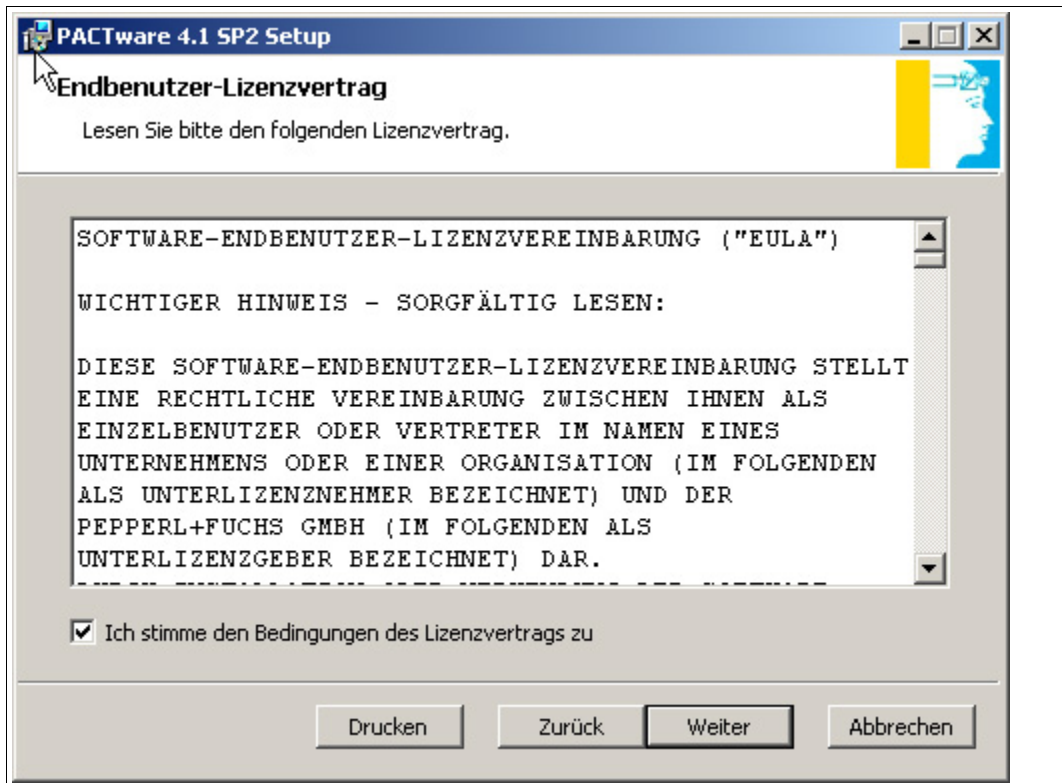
PACTware 4.1 SP2 Setup

Endbenutzer-Lizenzvertrag

Lesen Sie bitte den folgenden Lizenzvertrag.

SOFTWARE-ENDBENUTZER-LIZENZVEREINBARUNG ("EULA")

WICHTIGER HINWEIS - SORGFÄLTIG LESEN:

DIESE SOFTWARE-ENDBENUTZER-LIZENZVEREINBARUNG STELLT EINE RECHTLICHE VEREINBARUNG ZWISCHEN IHNEN ALS EINZELBENUTZER ODER VERTRETER IM NAMEN EINES UNTERNEHMENS ODER EINER ORGANISATION (IM FOLGENDEN ALS UNTERLIZENZNEHMER BEZEICHNET) UND DER PEPPERL+FUCHS GMBH (IM FOLGENDEN ALS UNTERLIZENZGEBER BEZEICHNET) DAR.
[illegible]

Ich stimme den Bedingungen des Lizenzvertrags zu

Drucken
Zurück
Weiter
Abbrechen